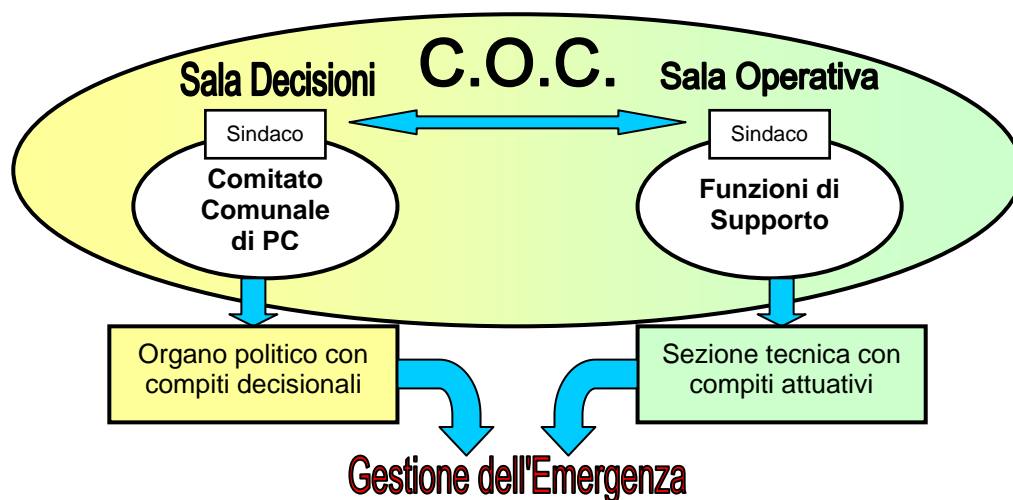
C.O.C.

Sala Decisioni

Sala Operativa

Sindaco

Comitato Comunale di PC

Sindaco

Funzioni di Supporto

Organo politico con compiti decisionali

Sezione tecnica con compiti attuativi

Gestione dell'Emergenza